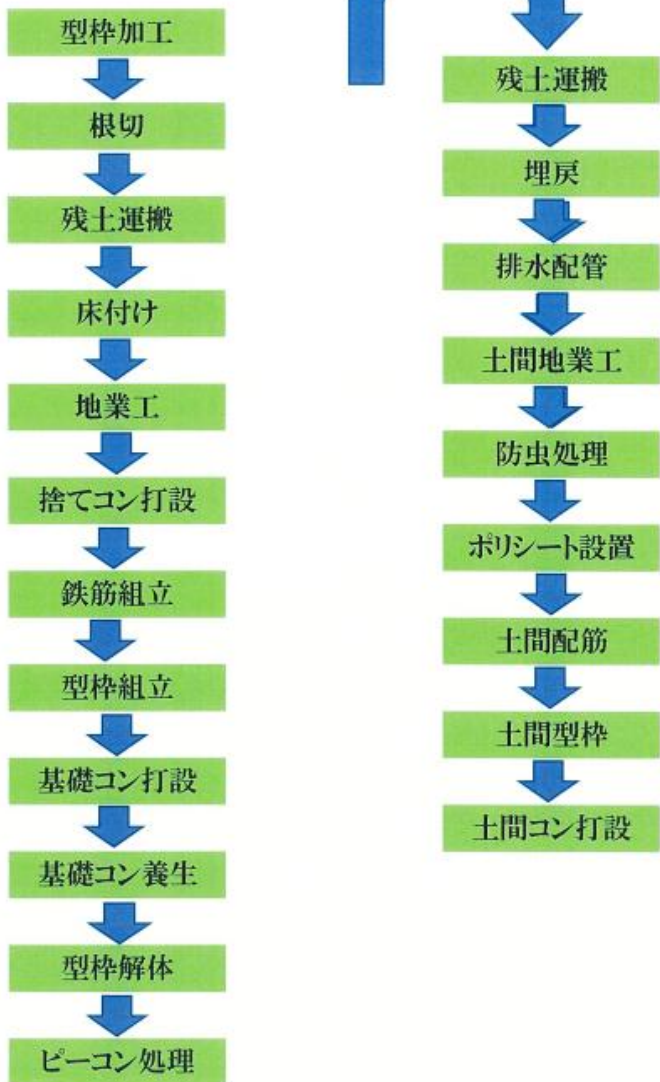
型枠加工

根切

残土運搬

床付け

地業工

捨てコン打設

鉄筋組立

型枠組立

基礎コン打設

基礎コン養生

型枠解体

ピーコン処理

残土運搬

埋戻

排水配管

土間地業工

防虫処理

ポリシート設置

土間配筋

土間型枠

土間コン打設